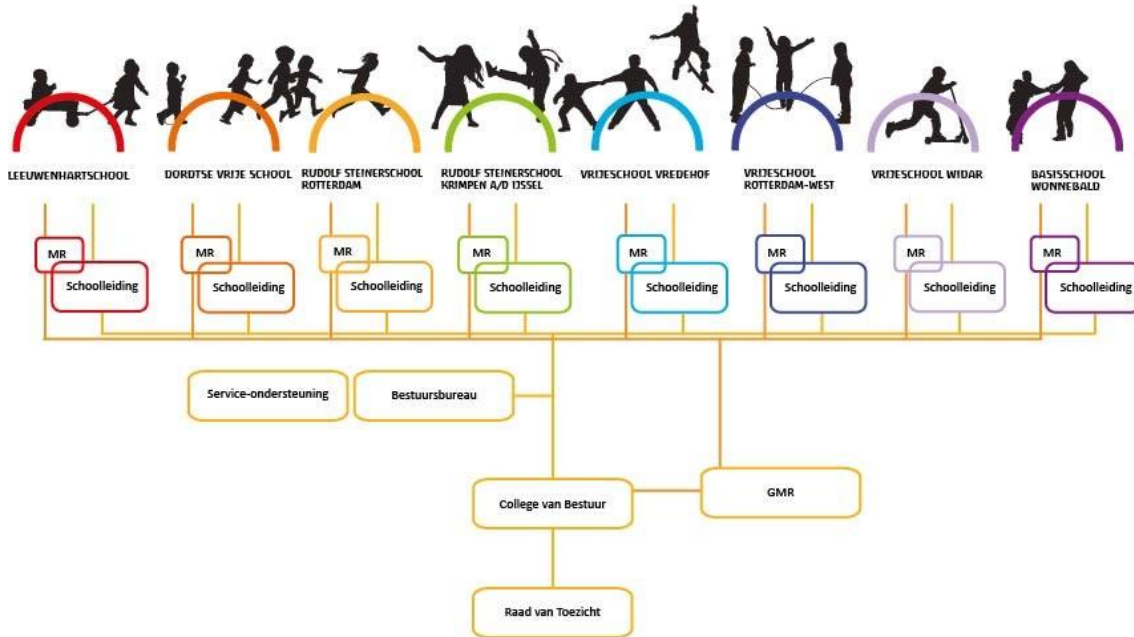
LEEUWENHARTSCHOOL

DORDTSE VRIJE SCHOOL

RUDOLF STEINERSCHOOL ROTTERDAM

RUDOLF STEINERSCHOOL KRIMPEN A/D IJSSEL

VRIJESCHOOL VREDEHOF

VRIJESCHOOL ROTTERDAM-WEST

VRIJESCHOOL WIDAR

BASISSCHOOL WONNEBALD

MR
Schoolleiding

MR
Schoolleiding

MR
Schoolleiding

MR
Schoolleiding

MR
Schoolleiding

MR
Schoolleiding

MR
Schoolleiding

MR
Schoolleiding

Service-ondersteuning

Bestuursbureau

College van Bestuur

GMR

Raad van Toezicht